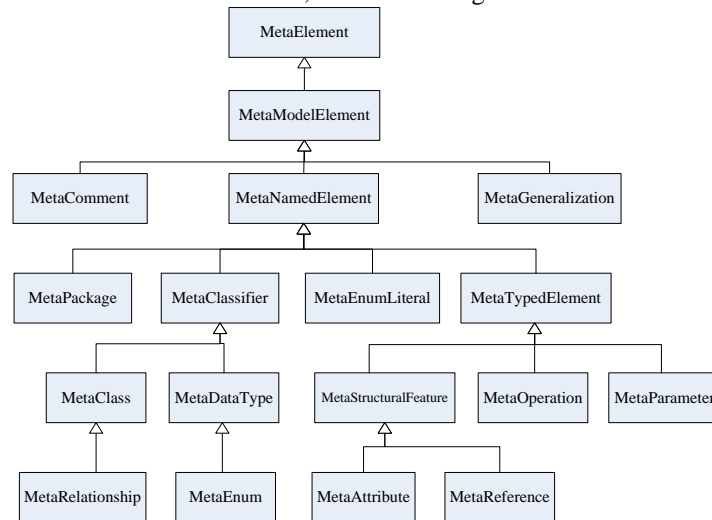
MetaElement

MetaModelElement

MetaComment

MetaNamedElement

MetaGeneralization

MetaPackage

MetaClassifier

MetaEnumLiteral

MetaTypedElement

MetaClass

MetaDataType

MetaStructuralFeature

MetaOperation

MetaParameter

MetaRelationship

MetaEnum

MetaAttribute

MetaReference